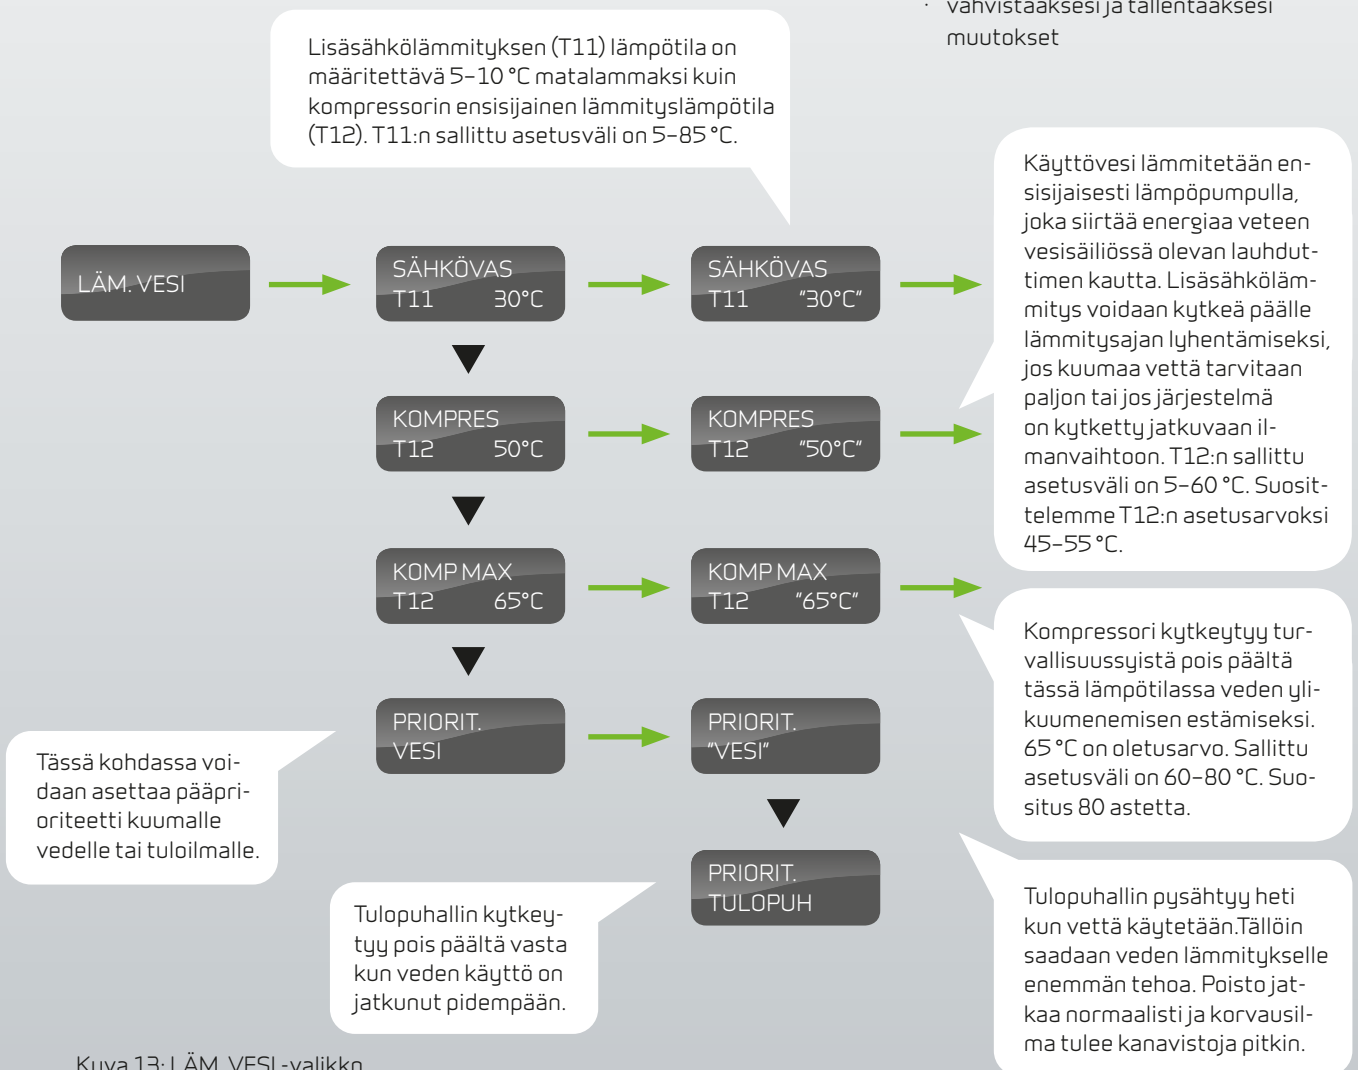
vahvistaaksesi ja tallentaaksesi muutokset

Lisäsähkölämmityksen (T11) lämpötila on määritettävä 5–10 °C matalammaksi kuin kompressorin ensisijainen lämmityslämpötila (T12). T11:n sallittu asetusväli on 5–85 °C.

Käyttövesi lämmitetään ensisijaisesti lämpöpumpulla, joka siirtää energiaa veteen vesisäiliössä olevan lauhduttimen kautta. Lisäsähkölämmitys voidaan kytkeä päälle lämmitysajan lyhentämiseksi, jos kuumaa vettä tarvitaan paljon tai jos järjestelmä on kytketty jatkuvaan ilmanvaihtoon. T12:n sallittu asetusväli on 5–60 °C. Suosittelemme T12:n asetusarvoksi 45–55 °C.

LÄM. VESI

SÄHKÖVAS
T11 30°C

SÄHKÖVAS
T11 "30°C"

KOMPRES
T12 50°C

KOMPRES
T12 "50°C"

KOMP MAX
T12 65°C

KOMP MAX
T12 "65°C"

Kompressori kytkeytyy turvallisuussyistä pois päältä tässä lämpötilassa veden ylikuumenemisen estämiseksi. 65 °C on oletusarvo. Sallittu asetusväli on 60–80 °C. Suositus 80 astetta.

PRIORIT.
VESI

PRIORIT.
"VESI"

Tässä kohdassa voidaan asettaa pääprioriteetti kuumalle vedelle tai tuloilmalle.

PRIORIT.
TULOPUH

Tulopuhallin kytkeytyy pois päältä vasta kun veden käyttö on jatkunut pidempään.

Tulopuhallin pysähtyy heti kun vettä käytetään.Tällöin saadaan veden lämmitykselle enemmän tehoa. Poisto jatkaa normaalisti ja korvausilma tulee kanavistoja pitkin.

Kuva 13: LÄM. VESI -valikko